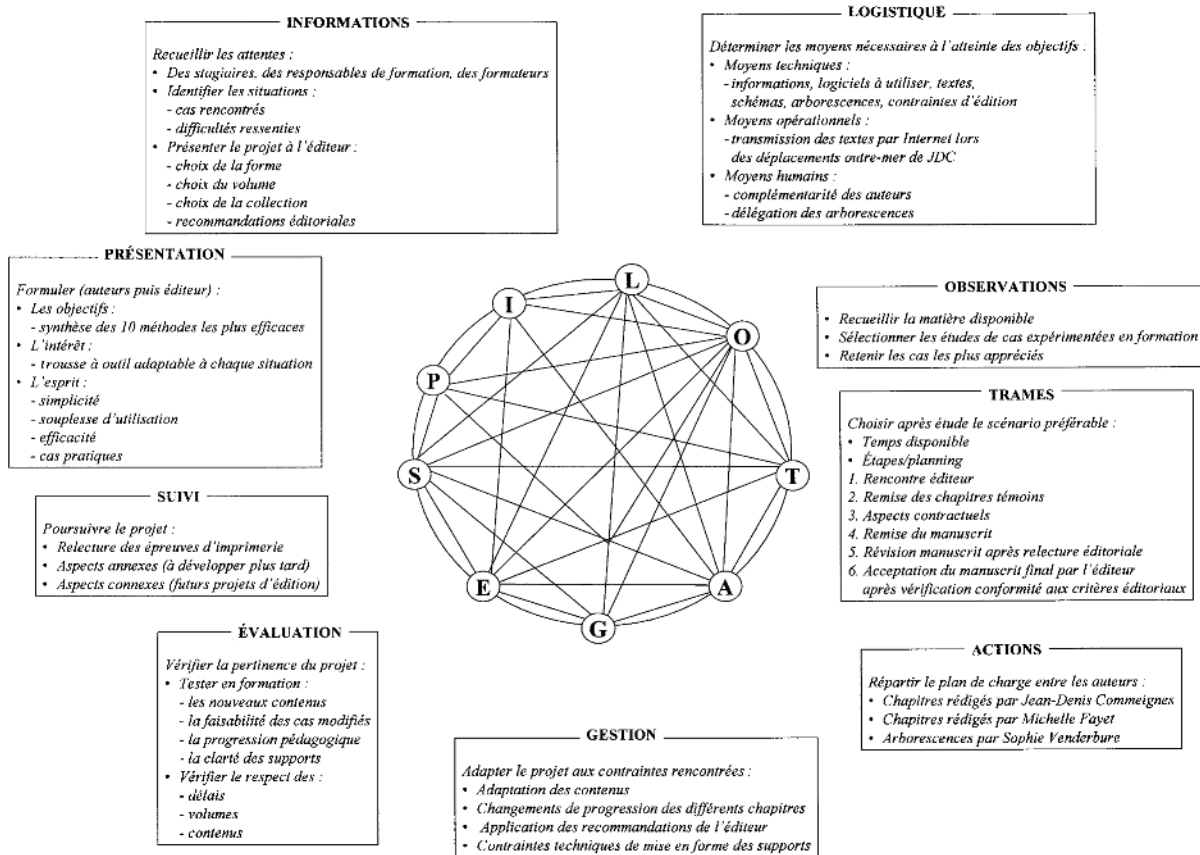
INFORMATIONS

Recueillir les attentes :
• Des stagiaires, des responsables de formation, des formateurs
• Identifier les situations :
- cas rencontrés
- difficultés ressenties
• Présenter le projet à l'éditeur :
- choix de la forme
- choix du volume
- choix de la collection
- recommandations éditoriales

LOGISTIQUE

Déterminer les moyens nécessaires à l'atteinte des objectifs :
• Moyens techniques :
- informations, logiciels à utiliser, textes, schémas, arborescences, contraintes d'édition
• Moyens opérationnels :
- transmission des textes par Internet lors des déplacements outre-mer de JDC
• Moyens humains :
- complémentarité des auteurs
- délégation des arborescences

PRÉSENTATION

Formuler (auteurs puis éditeur) :
• Les objectifs :
- synthèse des 10 méthodes les plus efficaces
• L'intérêt :
- trousse à outil adaptable à chaque situation
• L'esprit :
- simplicité
- souplesse d'utilisation
- efficacité
- cas pratiques

L
I
O
P
S
T
E
A
G

OBSERVATIONS

• Recueillir la matière disponible
• Sélectionner les études de cas expérimentées en formation
• Retenir les cas les plus appréciés

TRAMES

Choisir après étude le scénario préférable :
• Temps disponible
• Étapes/planning
1. Rencontre éditeur
2. Remise des chapitres témoins
3. Aspects contractuels
4. Remise du manuscrit
5. Révision manuscrit après relecture éditoriale
6. Acceptation du manuscrit final par l'éditeur après vérification conformité aux critères éditoriaux

SUIVI

Poursuivre le projet :
• Relecture des épreuves d'imprimerie
• Aspects annexes (à développer plus tard)
• Aspects connexes (futurs projets d'édition)

ÉVALUATION

Vérifier la pertinence du projet :
• Tester en formation :
- les nouveaux contenus
- la faisabilité des cas modifiés
- la progression pédagogique
- la clarté des supports
• Vérifier le respect des :
- délais
- volumes
- contenus

GESTION

Adapter le projet aux contraintes rencontrées :
• Adaptation des contenus
• Changements de progression des différents chapitres
• Application des recommandations de l'éditeur
• Contraintes techniques de mise en forme des supports

ACTIONS

Répartir le plan de charge entre les auteurs :
• Chapitres rédigés par Jean-Denis Commeignes
• Chapitres rédigés par Michelle Fayet
• Arborescences par Sophie Venderbure